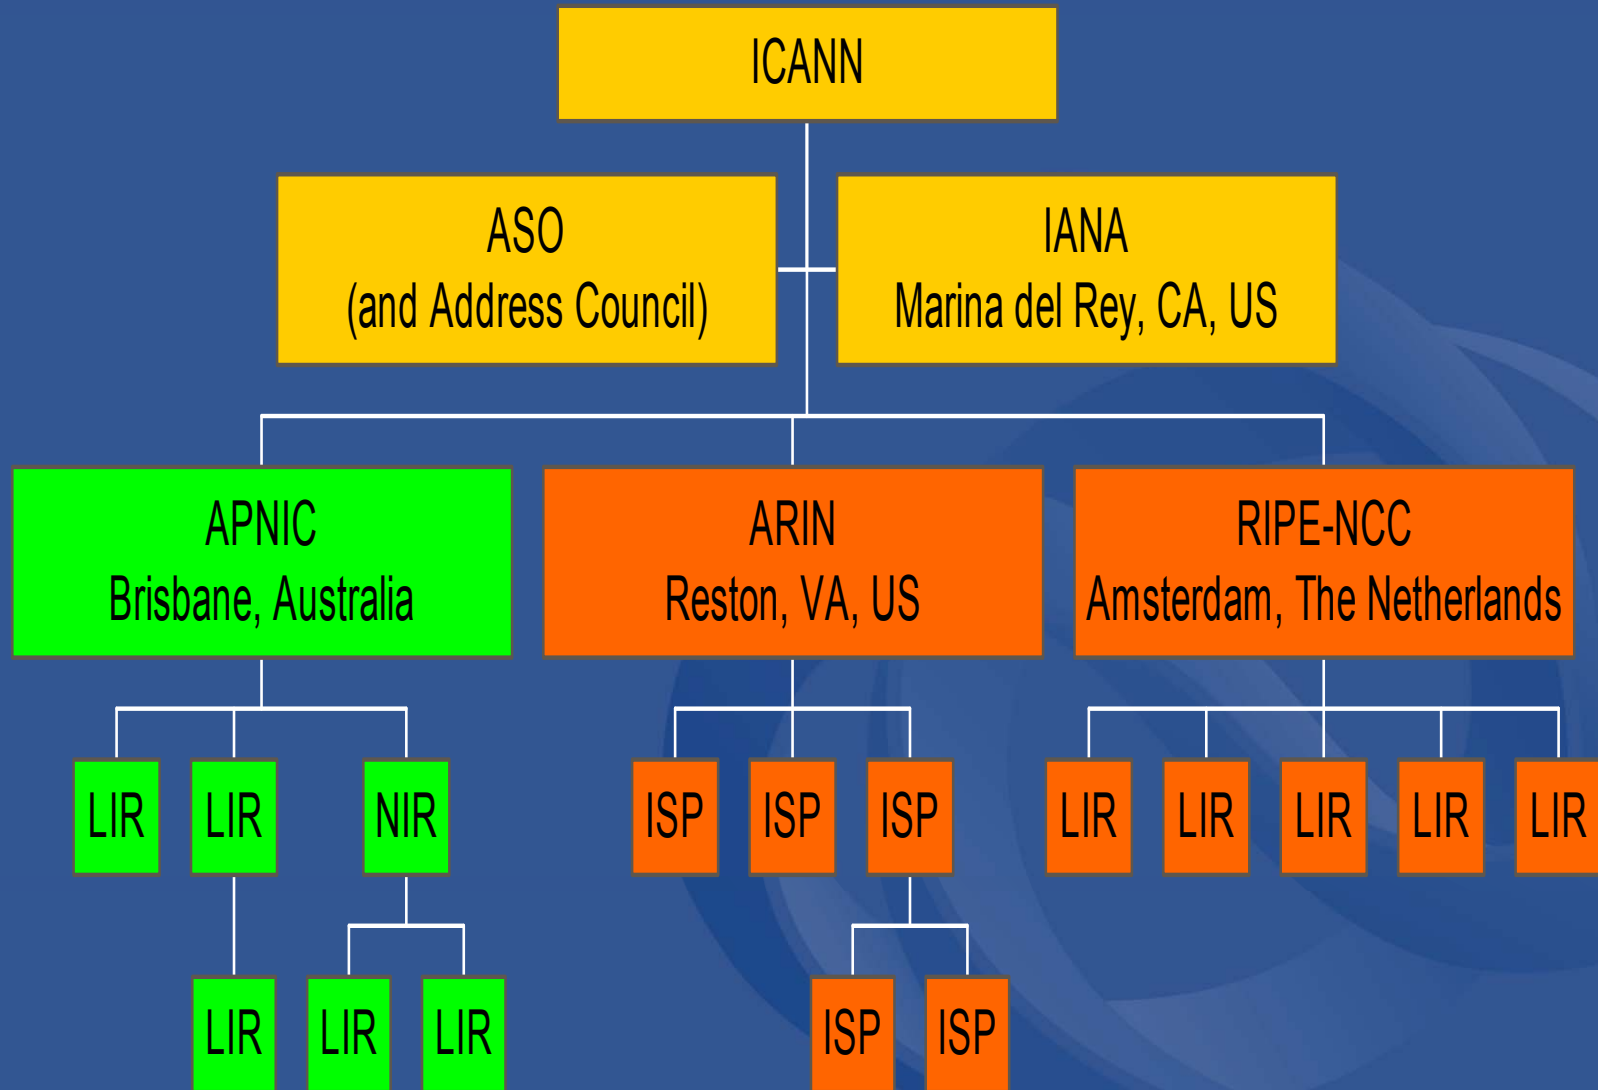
ICANN

ASO
(and Address Council)

IANA
Marina del Rey, CA, US

APNIC
Brisbane, Australia

ARIN
Reston, VA, US

RIPE-NCC
Amsterdam, The Netherlands

LIR LIR NIR

ISP ISP ISP

LIR LIR LIR LIR LIR

LIR LIR LIR

ISP ISP